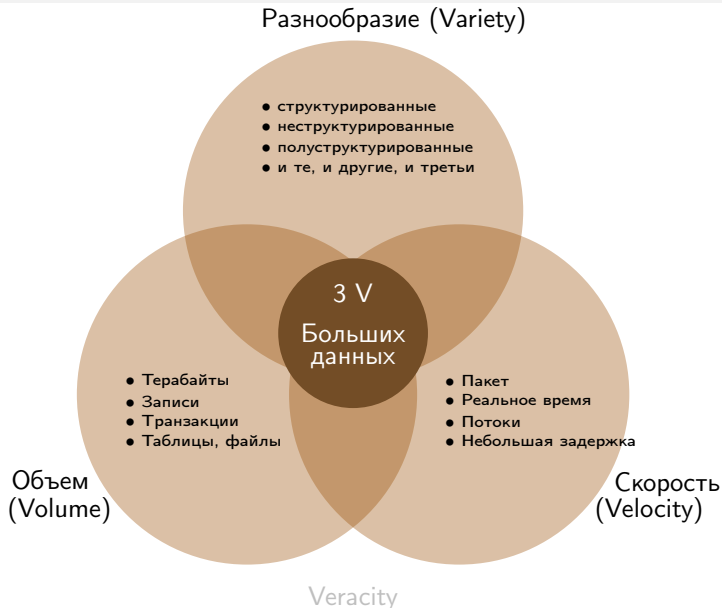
Разнообразие (Variety)

• структурированные
• неструктурированные
• полуструктурированные
• и те, и другие, и третьи

3 V
Больших данных

• Терабайты
• Записи
• Транзакции
• Таблицы, файлы

• Пакет
• Реальное время
• Потоки
• Небольшая задержка

Объем (Volume)

Скорость (Velocity)

Veracity